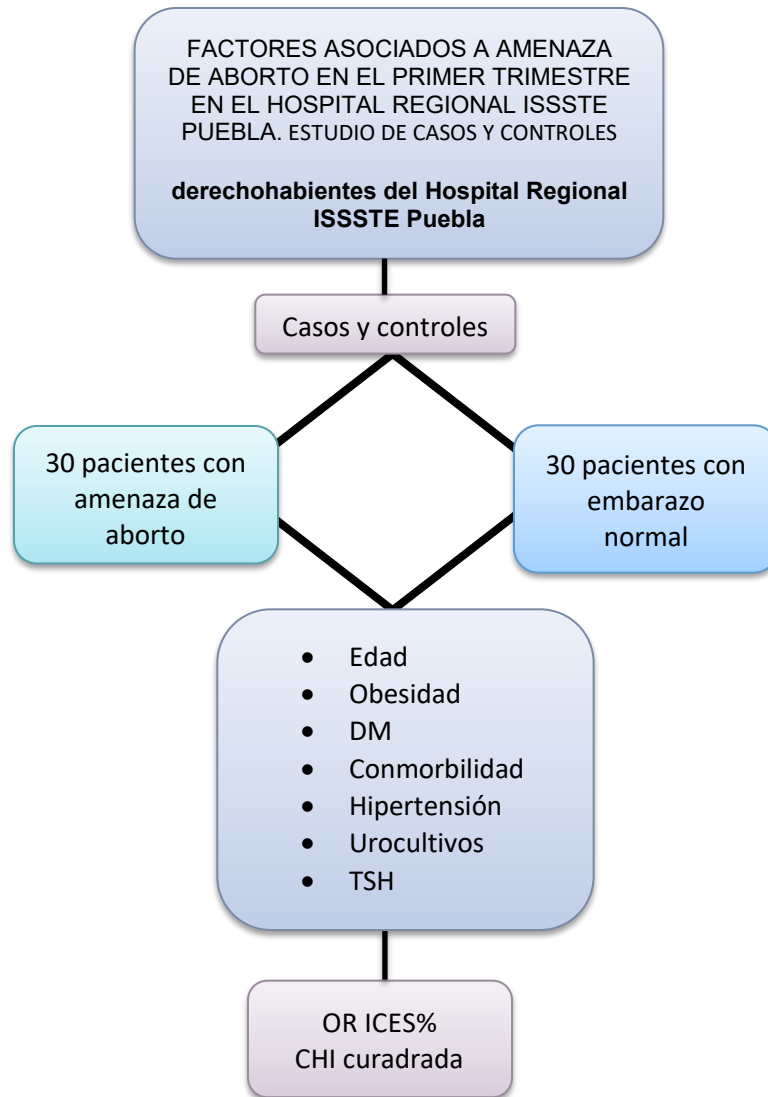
FACTORES ASOCIADOS A AMENAZA DE ABORTO EN EL PRIMER TRIMESTRE EN EL HOSPITAL REGIONAL ISSSTE PUEBLA. ESTUDIO DE CASOS Y CONTROLES

**derechohabientes del Hospital Regional ISSSTE Puebla**

Casos y controles

30 pacientes con amenaza de aborto

30 pacientes con embarazo normal

- Edad
- Obesidad
- DM
- Conmorbilidad
- Hipertensión
- Urocultivos
- TSH

OR ICES%
CHI curadrada